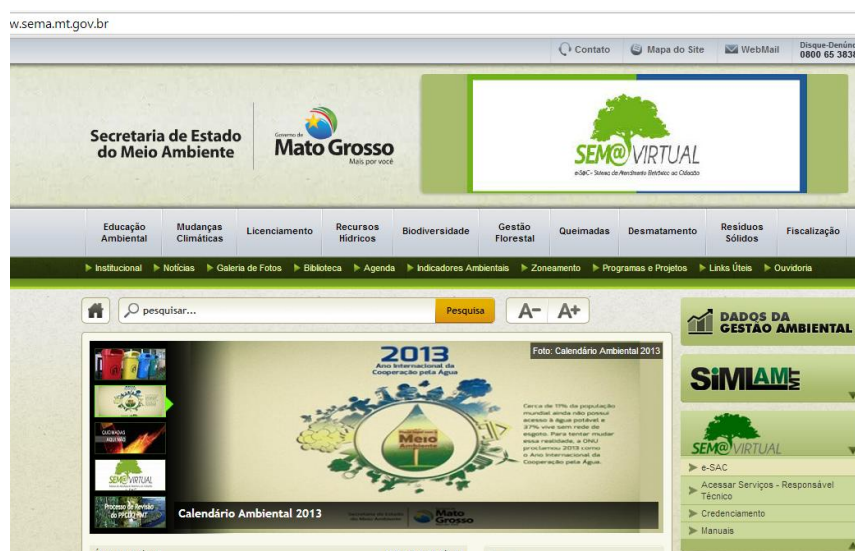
w.sema.mt.gov.br

Contato Mapa do Site WebMail Disque-Denún 0800 65 383

Secretaria de Estado do Meio Ambiente

Governo de Mato Grosso Mais por você

SEM@VIRTUAL
e-SAC - Sistema de Atendimento Eletrônico ao Cidadão

Educação Ambiental | Mudanças Climáticas | Licenciamento | Recursos Hídricos | Biodiversidade | Gestão Florestal | Queimadas | Desmatamento | Resíduos Sólidos | Fiscalização

Institucional ▶ Notícias ▶ Galeria de Fotos ▶ Biblioteca ▶ Agenda ▶ Indicadores Ambientais ▶ Zoneamento ▶ Programas e Projetos ▶ Links Úteis ▶ Ouvidoria

pesquisar... Pesquisa A− A+

DADOS DA GESTÃO AMBIENTAL

Foto: Calendário Ambiental 2013

2013
Ano Internacional da Cooperação pela Água

Meio Ambiente

Cerca de 11% da população mundial ainda não possui acesso a água potável e 37% vive sem rede de esgoto. Para tentar mudar essa realidade, a ONU proclamou 2013 como o Ano Internacional da Cooperação pela Água.

SEM@VIRTUAL

Processo de Revisão do PPCDQ-MT

Calendário Ambiental 2013

Secretaria de Estado do Meio Ambiente Mato Grosso

SIMLAM

SEM@VIRTUAL
▶ e-SAC
▶ Acessar Serviços - Responsável Técnico
▶ Credenciamento
▶ Manuais